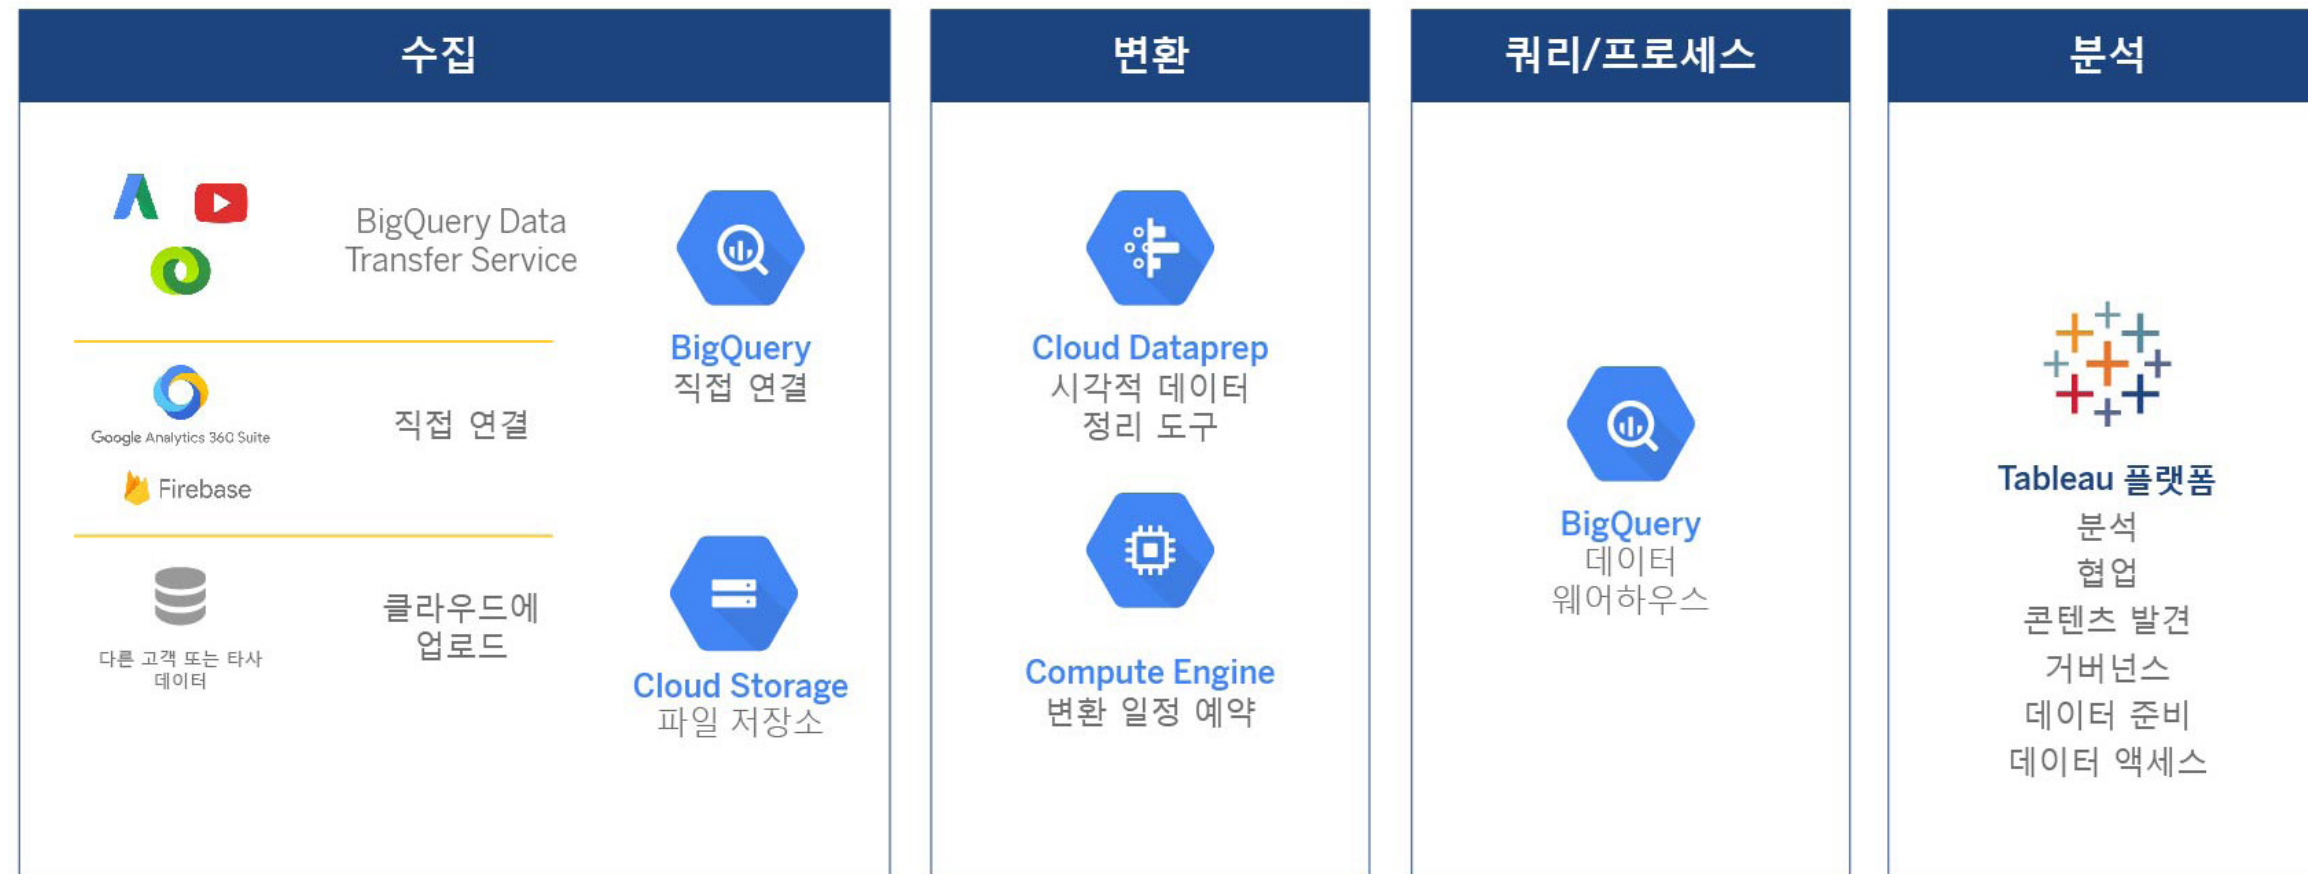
수집

BigQuery Data Transfer Service

BigQuery
직접 연결

Google Analytics 360 Suite

Firebase

직접 연결

다른 고객 또는 타사 데이터

클라우드에 업로드

Cloud Storage
파일 저장소

변환

Cloud Dataprep
시각적 데이터 정리 도구

Compute Engine
변환 일정 예약

쿼리/프로세스

BigQuery
데이터 웨어하우스

분석

Tableau 플랫폼
분석
협업
콘텐츠 발견
거버넌스
데이터 준비
데이터 액세스